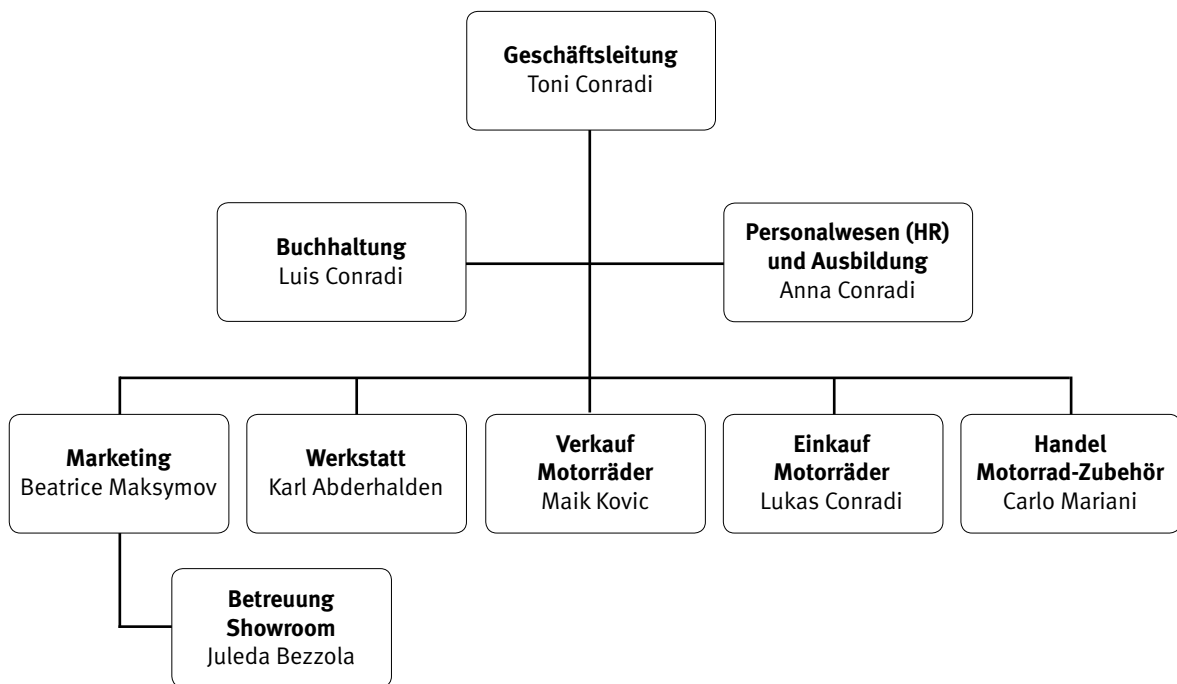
**Geschäftsleitung**
Toni Conradi

**Buchhaltung**
Luis Conradi

**Personalwesen (HR) und Ausbildung**
Anna Conradi

**Marketing**
Beatrice Maksymov

**Werkstatt**
Karl Abderhalden

**Verkauf Motorräder**
Maik Kovic

**Einkauf Motorräder**
Lukas Conradi

**Handel Motorrad-Zubehör**
Carlo Mariani

**Betreuung Showroom**
Juleda Bezzola